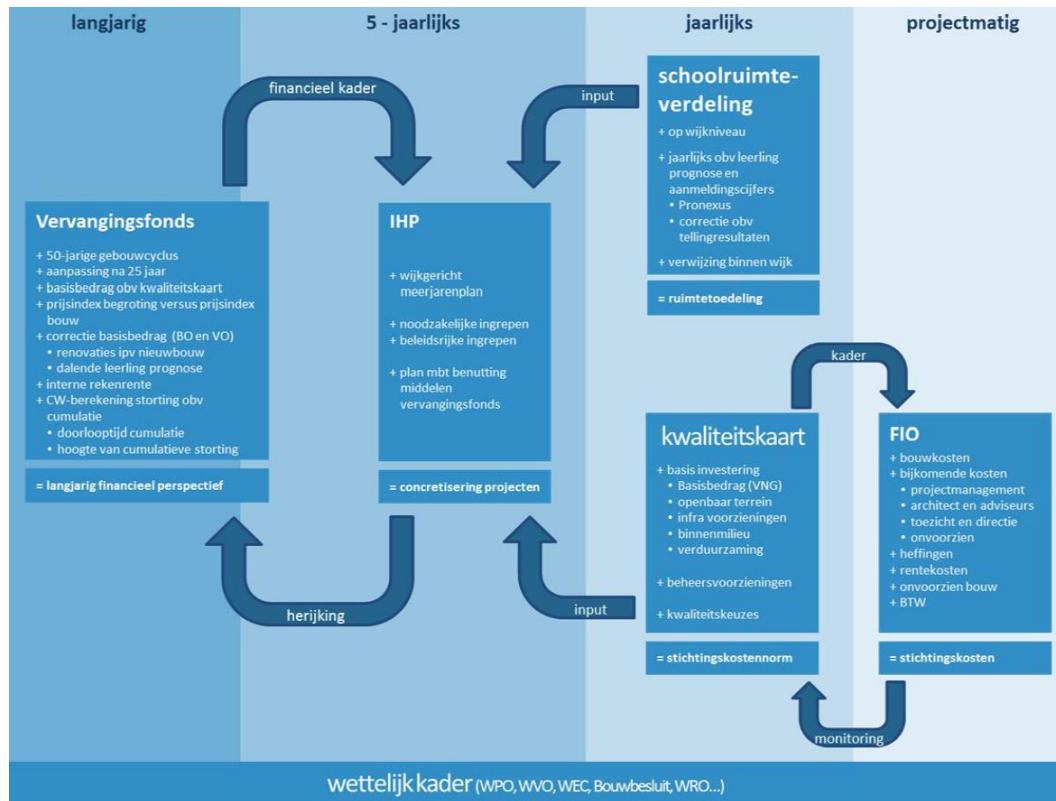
langjarig

5 - jaarlijks

jaarlijks

projectmatig

financieel kader

input

schoolruimte-verdeling

+ op wijkniveau
+ jaarlijks obv leerling prognose en aanmeldingscijfers
• Pronexus
• correctie obv tellingresultaten
+ verwijzing binnen wijk

= ruimtetoedeling

Vervangingsfonds

+ 50-jarige gebouwcyclus
+ aanpassing na 25 jaar
+ basisbedrag obv kwaliteitskaart
+ prijsindex begroting versus prijsindex bouw
+ correctie basisbedrag (BO en VO)
• renovaties ipv nieuwbouw
• dalende leerling prognose
+ interne rekenrente
+ CW-berekening storting obv cumulatie
• doorlooptijd cumulatie
• hoogte van cumulatieve storting

= langjarig financieel perspectief

IHP

+ wijkgericht meerjarenplan
+ noodzakelijke ingrepen
+ beleidsrijke ingrepen
+ plan mbt benutting middelen vervangingsfonds

= concretisering projecten

kader

kwaliteitskaart

+ basis investering
• Basisbedrag (VNG)
• openbaar terrein
• infra voorzieningen
• binnenmilieu
• verduurzaming
+ beheersvoorzieningen
+ kwaliteitskeuzes

= stichtingskostennorm

FIO

+ bouwkosten
+ bijkomende kosten
• projectmanagement
• architect en adviseurs
• toezicht en directie
• onvoorzien
+ heffingen
+ rentekosten
+ onvoorzien bouw
+ BTW

= stichtingskosten

herijking

input

monitoring

wettelijk kader (WPO, WVO, WEC, Bouwbesluit, WRO...)